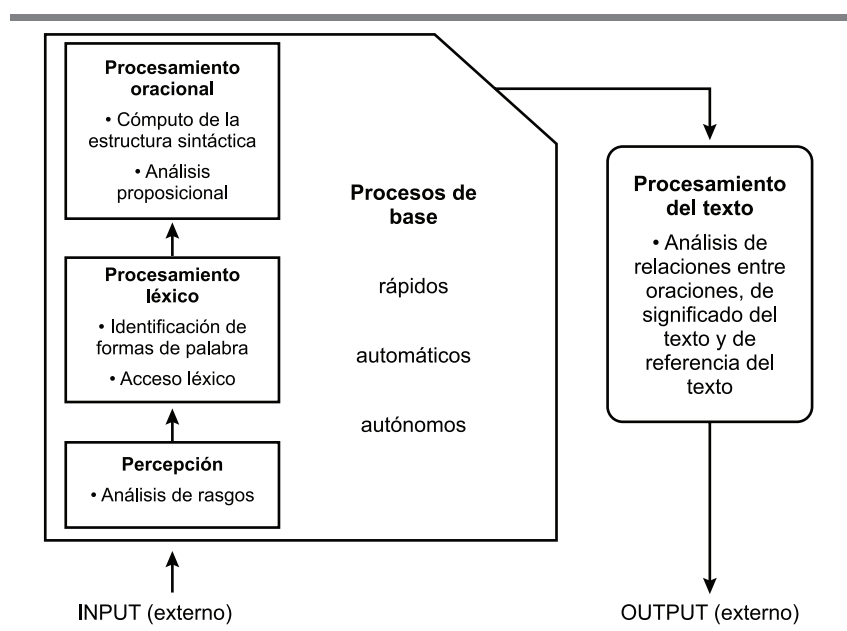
Procesamiento oracional
• Cómputo de la estructura sintáctica
• Análisis proposicional

Procesamiento léxico
• Identificación de formas de palabra
• Acceso léxico

Percepción
• Análisis de rasgos

Procesos de base
rápidos
automáticos
autónomos

Procesamiento del texto
• Análisis de relaciones entre oraciones, de significado del texto y de referencia del texto

INPUT (externo)

OUTPUT (externo)